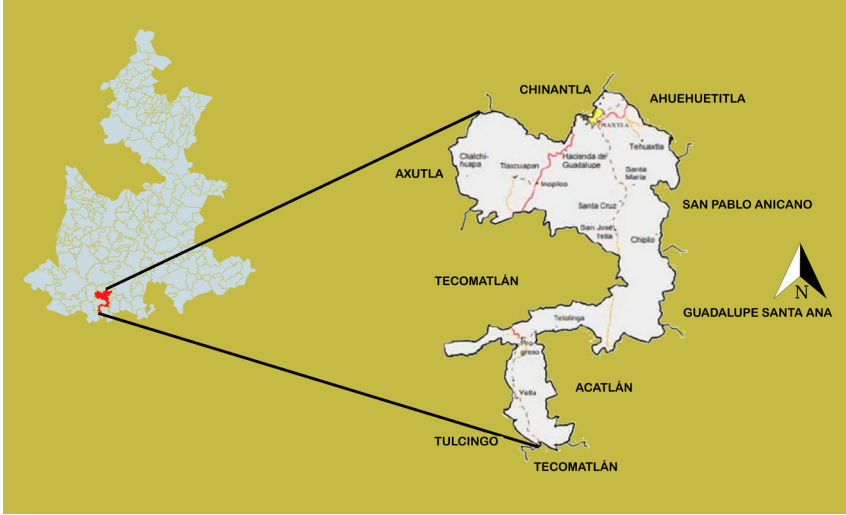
CHINANTLA
AHUEHUETITLA
TIAXTLA
AXUTLA
Chalchihuapa
Tlaxcuapan
Hacienda de Guadalupe
Tehuaxtla
Inopiloo
Santa María
SAN PABLO ANICANO
Santa Cruz
San José Ixtla
Chiplio
TECOMATLÁN
N
GUADALUPE SANTA ANA
Telolinga
Progreso
ACATLÁN
Yetla
TULCINGO
TECOMATLÁN